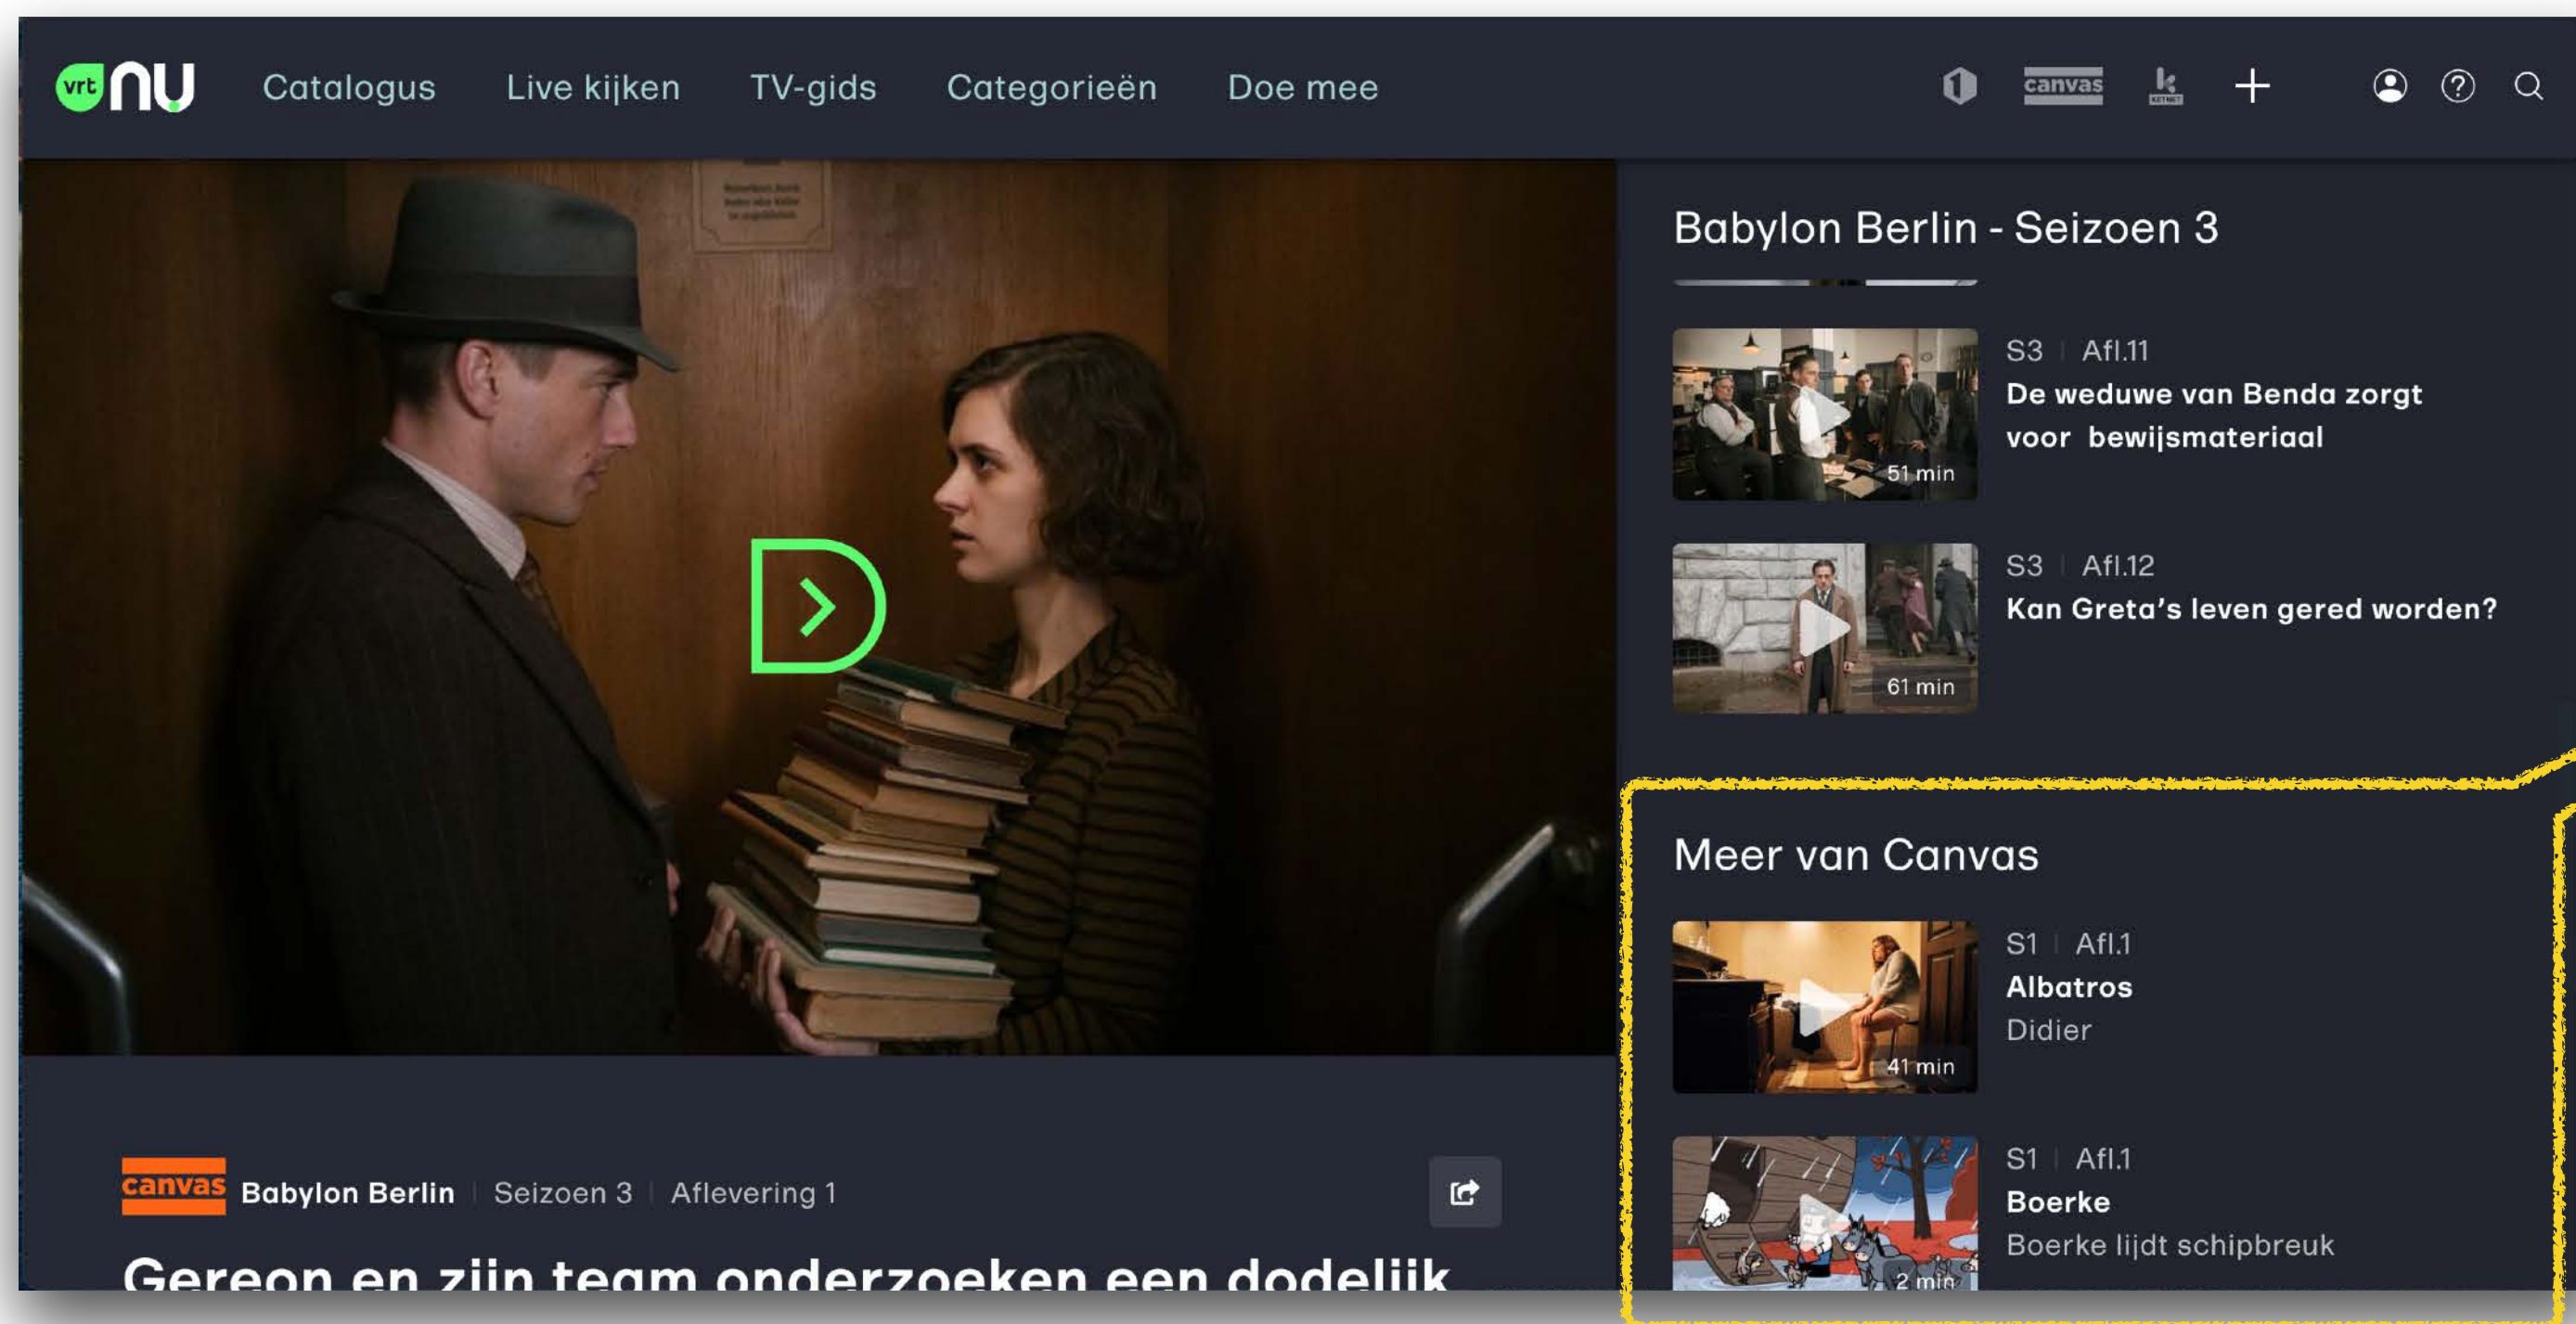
vrt NU Catalogus Live kijken TV-gids Categorieën Doe mee

canvas

Babylon Berlin - Seizoen 3

51 min
S3 | Afl.11
De weduwe van Benda zorgt voor bewijsmateriaal

61 min
S3 | Afl.12
Kan Greta's leven gered worden?

Meer van Canvas

41 min
S1 | Afl.1
Albatros
Didier

2 min
S1 | Afl.1
Boerke
Boerke lijdt schipbreuk

canvas Babylon Berlin | Seizoen 3 | Aflevering 1

Gereon en zijn team onderzoeken een dodelijk